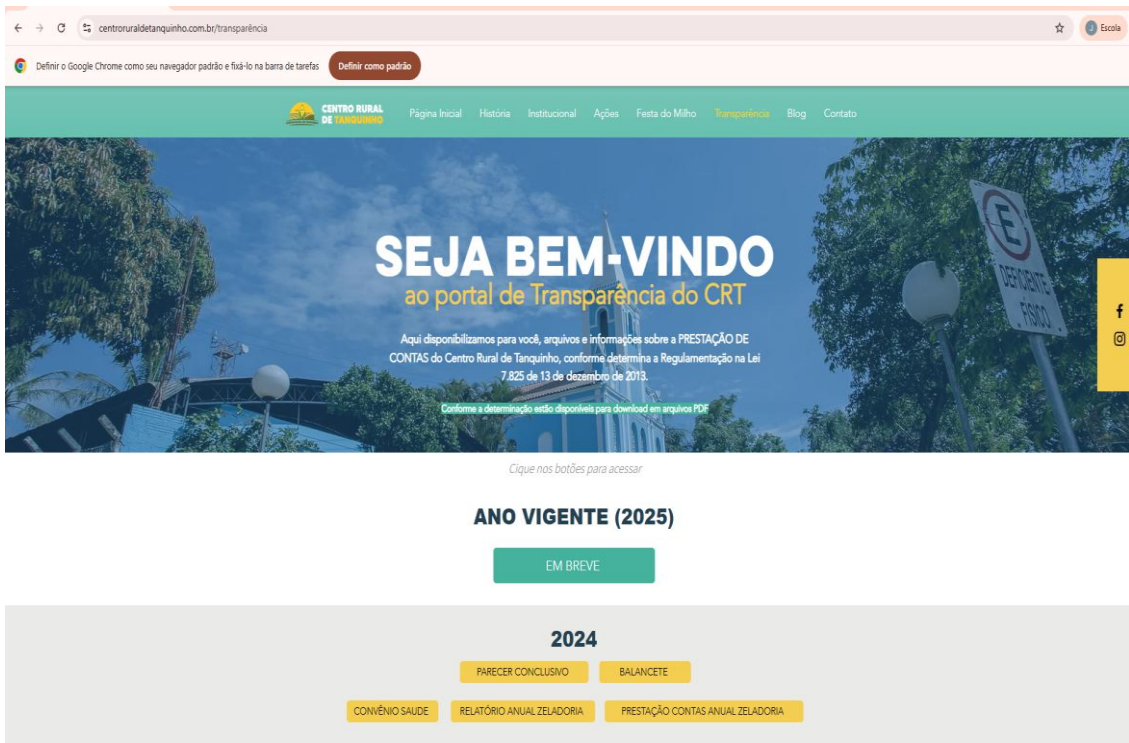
centroruraldetanquinho.com.br/transparência

Escola

Definir o Google Chrome como seu navegador padrão e fixá-lo na barra de tarefas

Definir como padrão

CENTRO RURAL DE TANQUINHO

Página Inicial História Institucional Ações Festa do Milho Transparência Blog Contato

SEJA BEM-VINDO

ao portal de Transparência do CRT

Aqui disponibilizamos para você, arquivos e informações sobre a PRESTAÇÃO DE CONTAS do Centro Rural de Tanquinho, conforme determina a Regulamentação na Lei 7.825 de 13 de dezembro de 2013.

Conforme a determinação estão disponíveis para download em arquivos PDF

E

DEFICIENTE FÍSICO

Cique nos botões para acessar

ANO VIGENTE (2025)

EM BREVE

2024

PARECER CONCLUSIVO

BALANCETE

CONVÊNIO SAUDE

RELATÓRIO ANUAL ZELADORIA

PRESTAÇÃO CONTAS ANUAL ZELADORIA